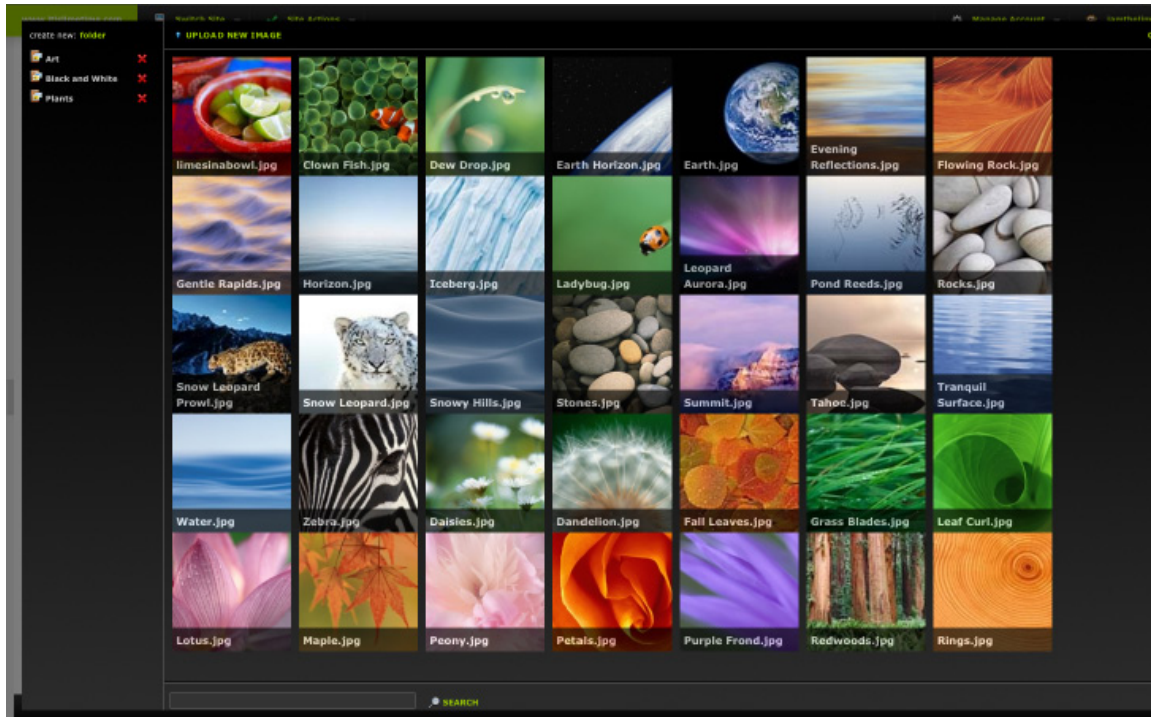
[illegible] Switch Site Site Actions Manage Account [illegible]

create new: folder

Art

Black and White

Plants

UPLOAD NEW IMAGE

limesinabowl.jpg

Clown Fish.jpg

Dew Drop.jpg

Earth Horizon.jpg

Earth.jpg

Evening Reflections.jpg

Flowing Rock.jpg

Gentle Rapids.jpg

Horizon.jpg

Iceberg.jpg

Ladybug.jpg

Leopard Aurora.jpg

Pond Reeds.jpg

Rocks.jpg

Snow Leopard Prowl.jpg

Snow Leopard.jpg

Snowy Hills.jpg

Stones.jpg

Summit.jpg

Tahoe.jpg

Tranquil Surface.jpg

Water.jpg

Zebra.jpg

Daisies.jpg

Dandelion.jpg

Fall Leaves.jpg

Grass Blades.jpg

Leaf Curl.jpg

Lotus.jpg

Maple.jpg

Peony.jpg

Petals.jpg

Purple Frond.jpg

Redwoods.jpg

Rings.jpg

SEARCH